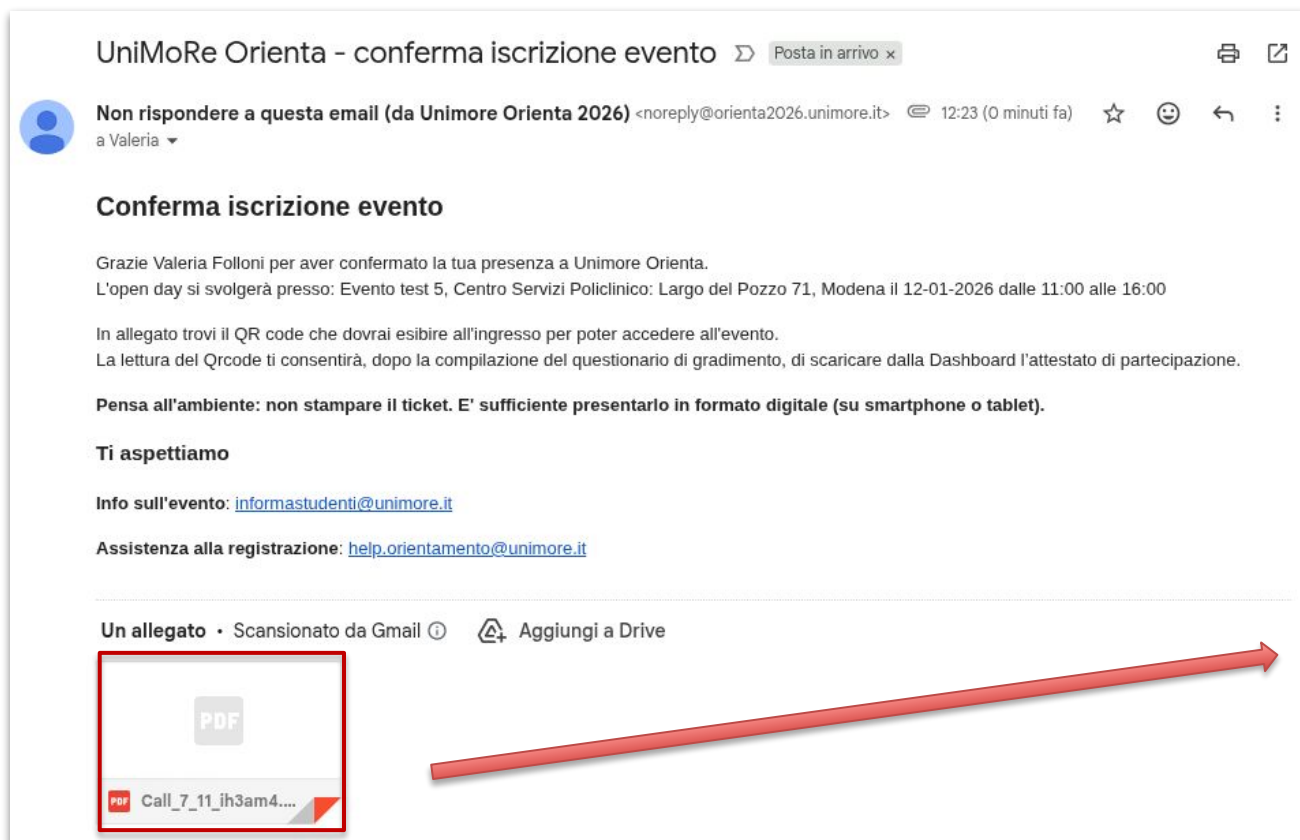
UniMoRe Orienta - conferma iscrizione evento Posta in arrivo ×

Non rispondere a questa email (da Unimore Orienta 2026) <noreply@orienta2026.unimore.it> 12:23 (0 minuti fa)
a Valeria

Conferma iscrizione evento

Grazie Valeria Folloni per aver confermato la tua presenza a Unimore Orienta.
L'open day si svolgerà presso: Evento test 5, Centro Servizi Policlinico: Largo del Pozzo 71, Modena il 12-01-2026 dalle 11:00 alle 16:00

In allegato trovi il QR code che dovrai esibire all'ingresso per poter accedere all'evento.
La lettura del Qrcode ti consentirà, dopo la compilazione del questionario di gradimento, di scaricare dalla Dashboard l'attestato di partecipazione.

Pensa all'ambiente: non stampare il ticket. E' sufficiente presentarlo in formato digitale (su smartphone o tablet).

Ti aspettiamo

Info sull'evento: informastudenti@unimore.it

Assistenza alla registrazione: help.orientamento@unimore.it

Un allegato • Scansionato da Gmail ⓘ Aggiungi a Drive

PDF

PDF Call_7_11_ih3am4....